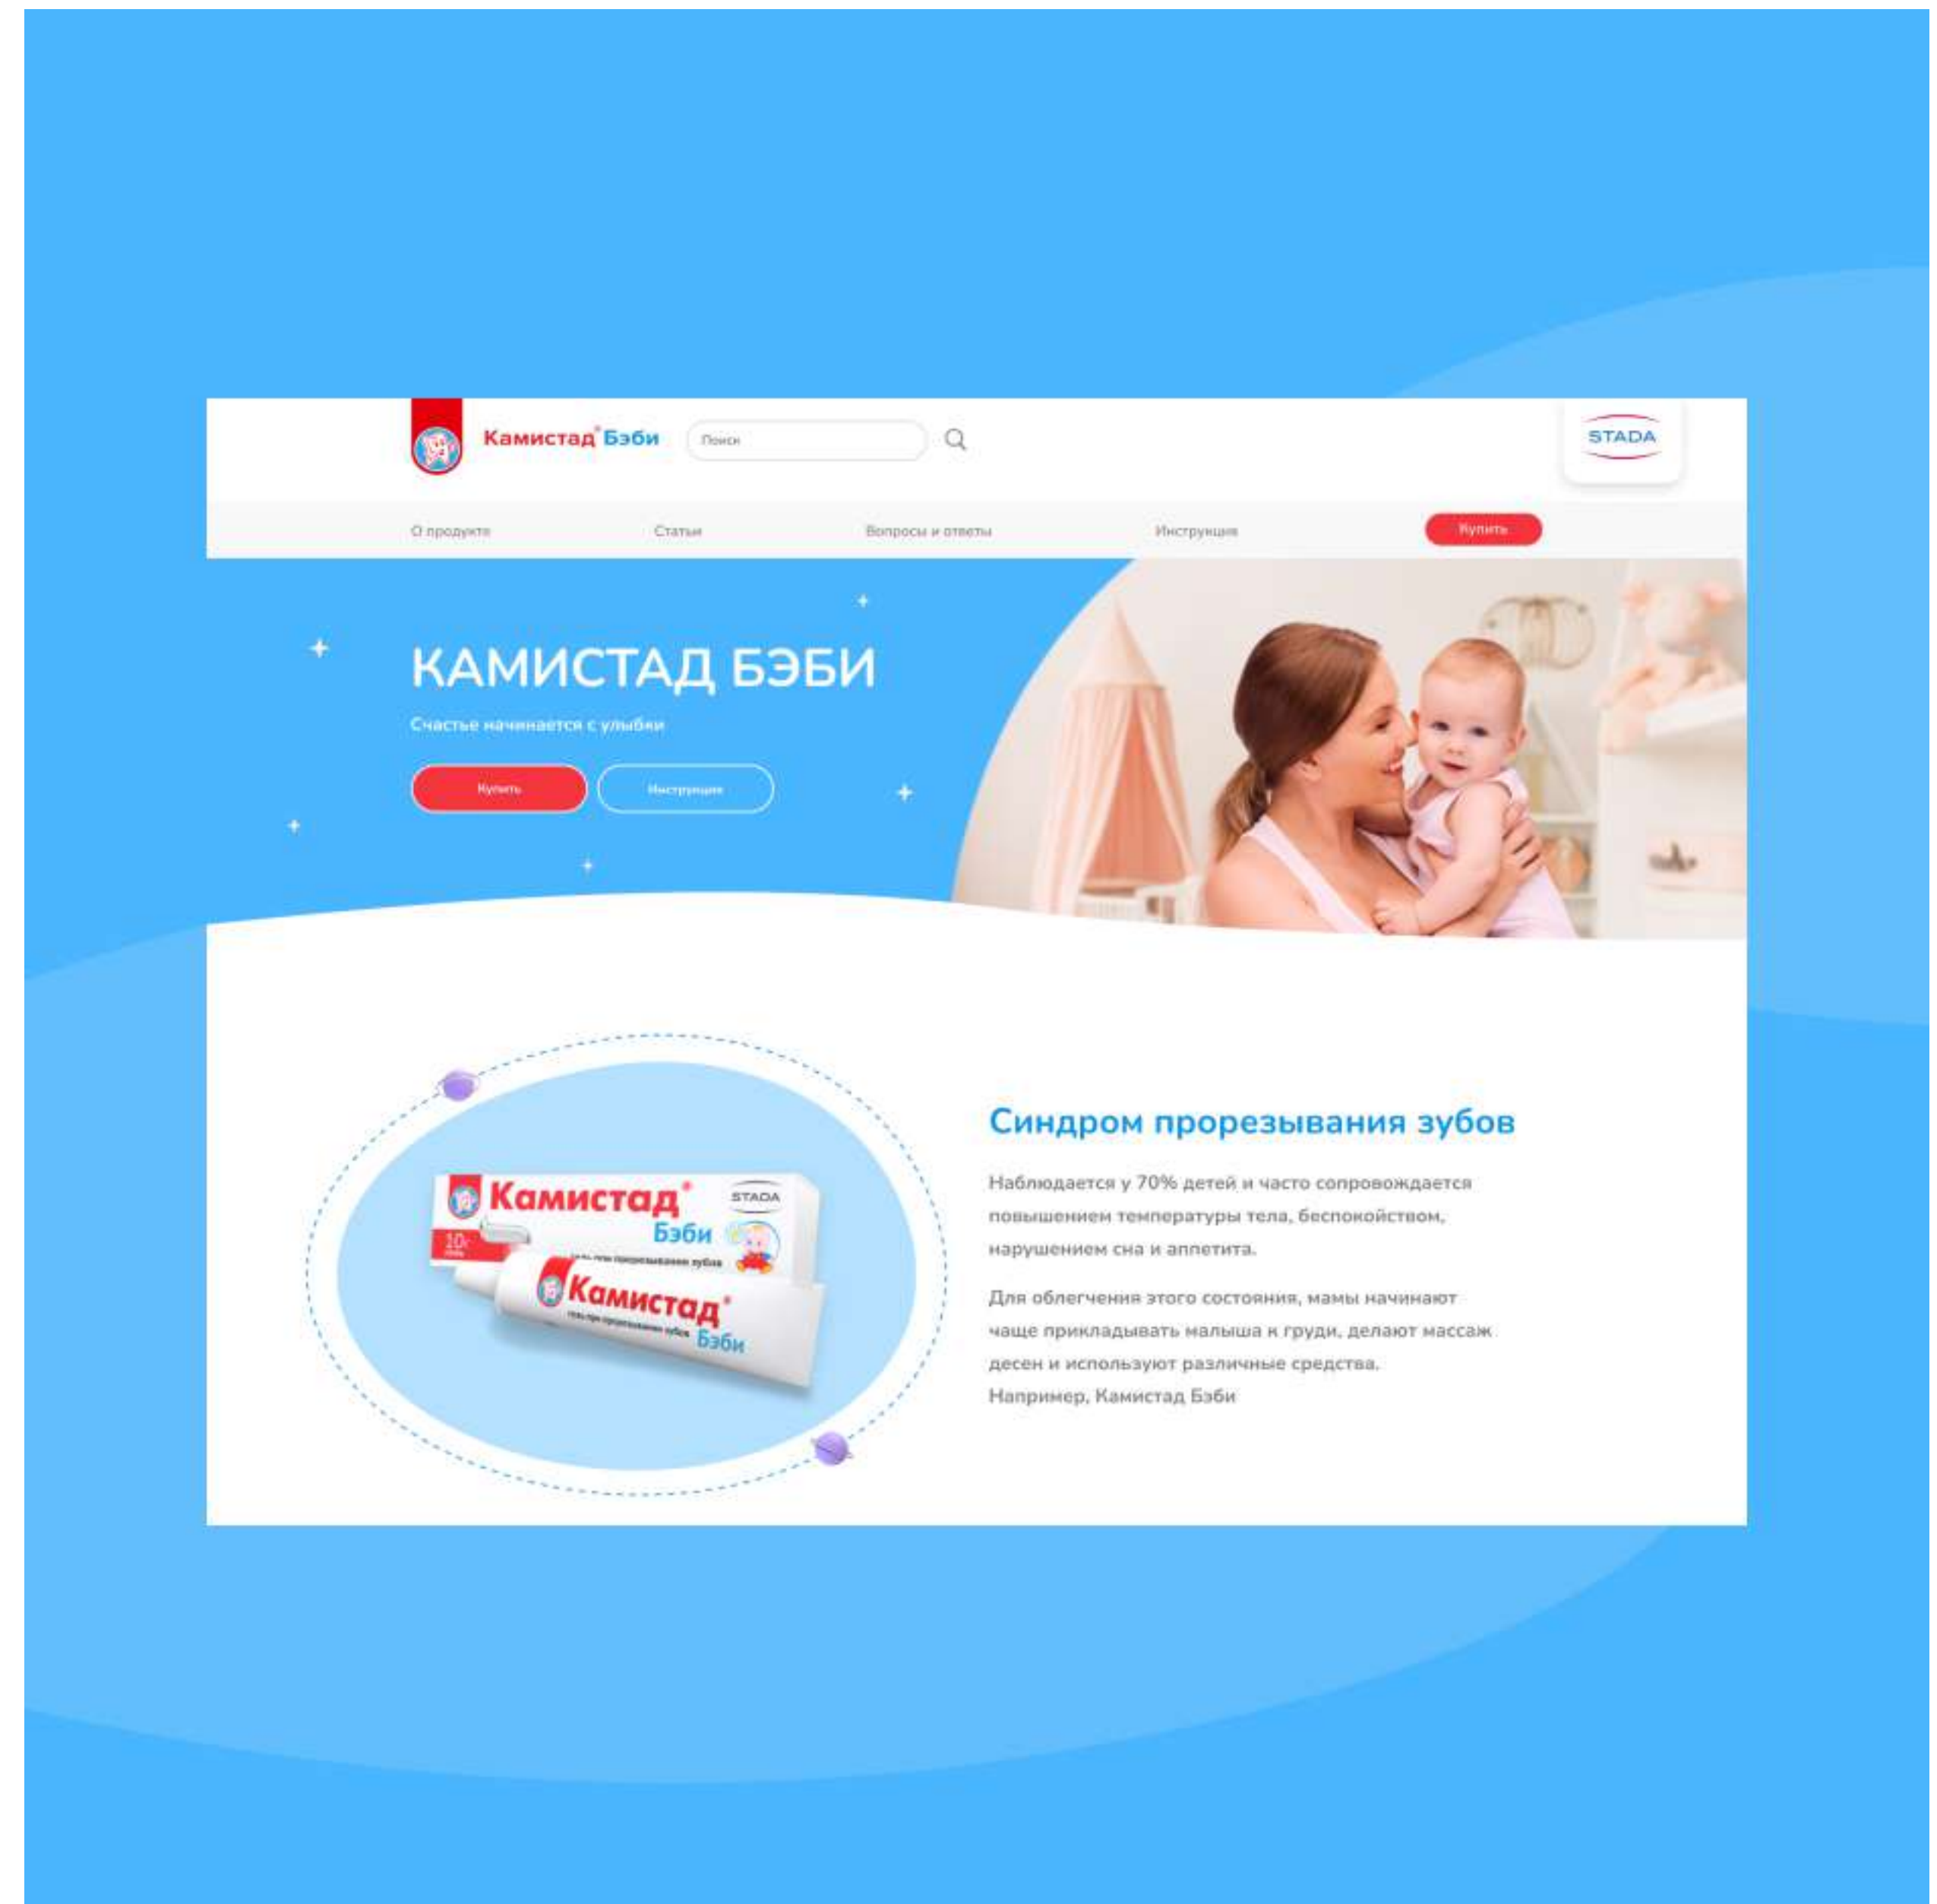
Камистад® Бэби

Поиск

STADA

О продукте

Статьи

Вопросы и ответы

Инструкция

Купить

КАМИСТАД БЭБИ

Счастье начинается с улыбки

Купить

Инструкция

Камистад® Бэби

STADA

10г

гель при прорезывании зубов

Камистад® Бэби

гель при прорезывании зубов

Синдром прорезывания зубов

Наблюдается у 70% детей и часто сопровождается повышением температуры тела, беспокойством, нарушением сна и аппетита.

Для облегчения этого состояния, мамы начинают чаще прикладывать малыша к груди, делают массаж десен и используют различные средства. Например, Камистад Бэби